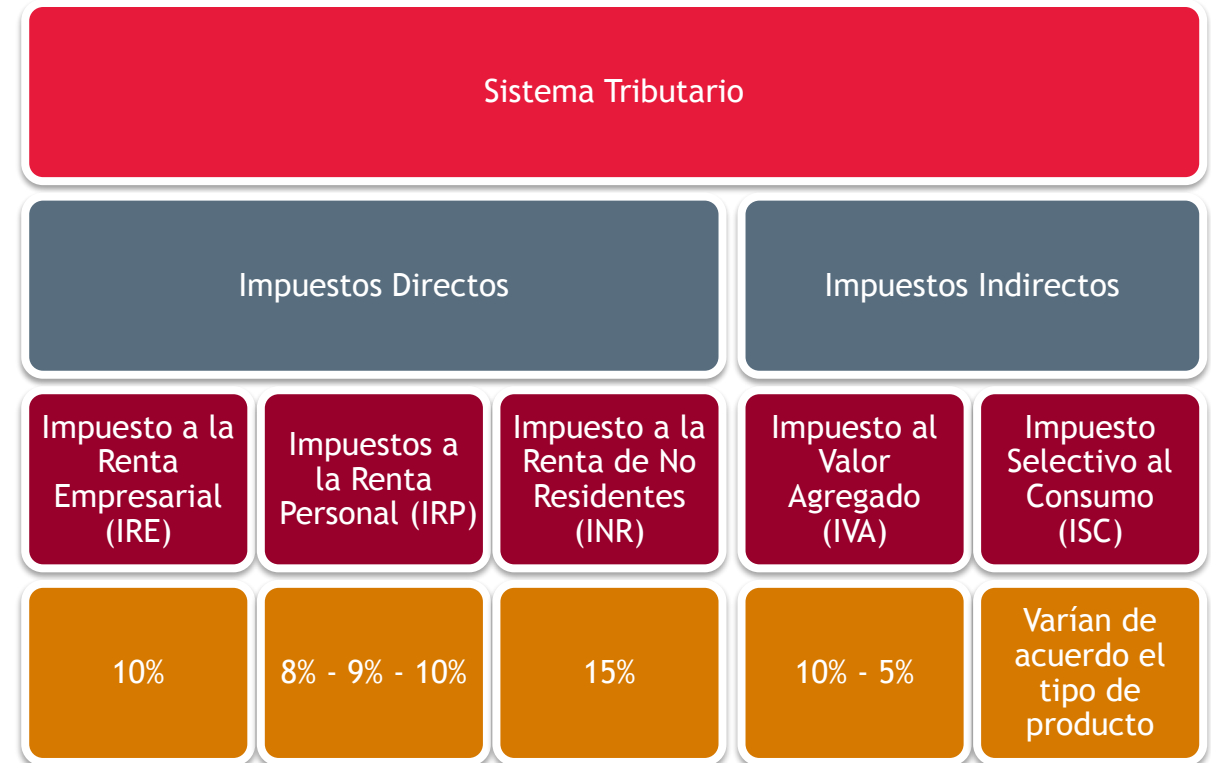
Sistema Tributario

Impuestos Directos

Impuestos Indirectos

Impuesto a la Renta Empresarial (IRE)

Impuestos a la Renta Personal (IRP)

Impuesto a la Renta de No Residentes (INR)

Impuesto al Valor Agregado (IVA)

Impuesto Selectivo al Consumo (ISC)

10%

8% - 9% - 10%

15%

10% - 5%

Varían de acuerdo el tipo de producto